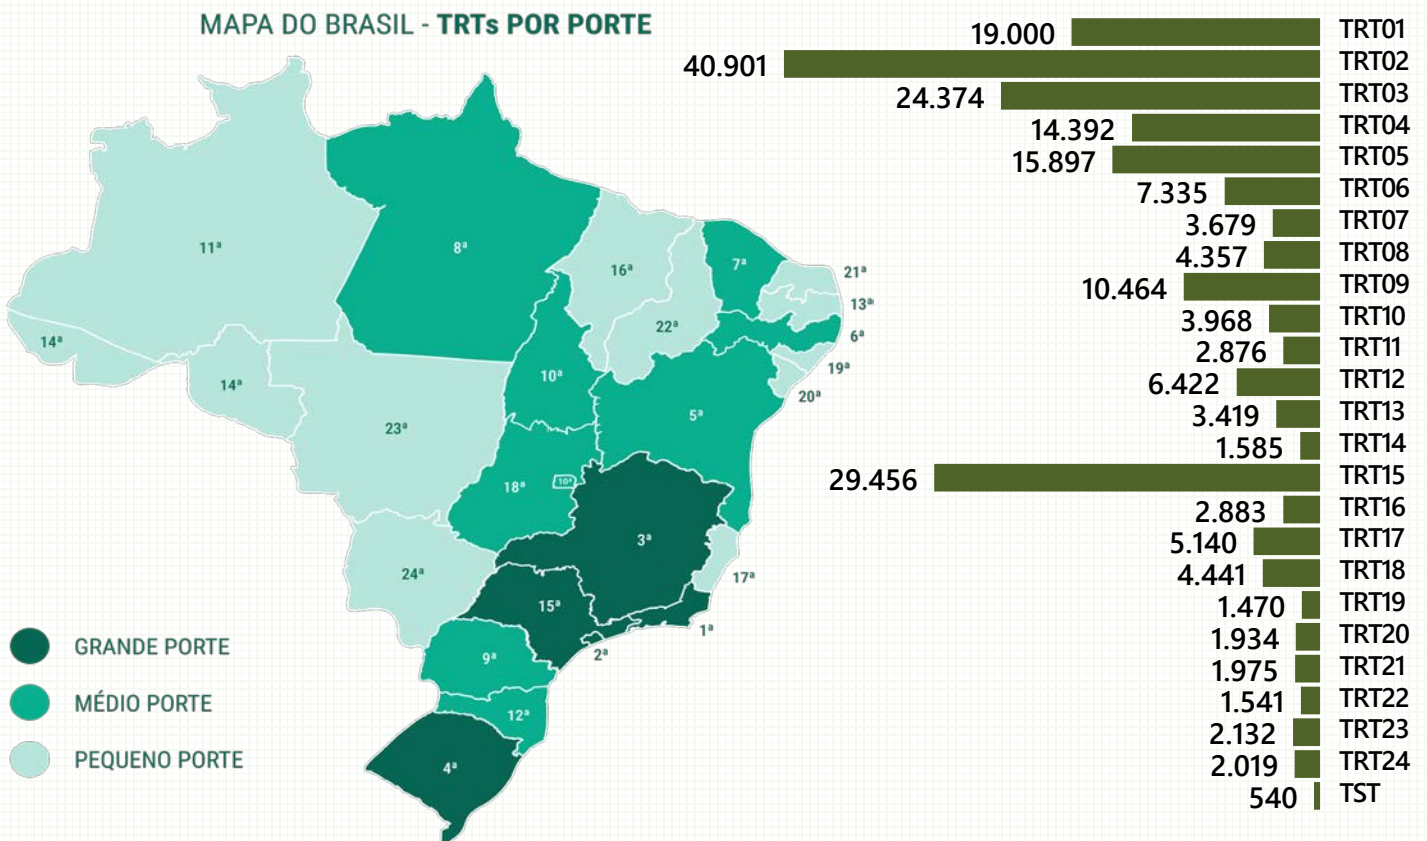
MAPA DO BRASIL - TRTs POR PORTE

11ª
8ª
16ª
7ª
21ª
13ª
6ª
22ª
14ª
14ª
10ª
19ª
20ª
23ª
5ª
18ª
10ª
3ª
24ª
17ª
15ª
1ª
2ª
9ª
12ª
4ª

GRANDE PORTE
MÉDIO PORTE
PEQUENO PORTE

| | |
|---|---|
| 19.000 | TRT01 |
| 40.901 | TRT02 |
| 24.374 | TRT03 |
| 14.392 | TRT04 |
| 15.897 | TRT05 |
| 7.335 | TRT06 |
| 3.679 | TRT07 |
| 4.357 | TRT08 |
| 10.464 | TRT09 |
| 3.968 | TRT10 |
| 2.876 | TRT11 |
| 6.422 | TRT12 |
| 3.419 | TRT13 |
| 1.585 | TRT14 |
| 29.456 | TRT15 |
| 2.883 | TRT16 |
| 5.140 | TRT17 |
| 4.441 | TRT18 |
| 1.470 | TRT19 |
| 1.934 | TRT20 |
| 1.975 | TRT21 |
| 1.541 | TRT22 |
| 2.132 | TRT23 |
| 2.019 | TRT24 |
| 540 | TST |